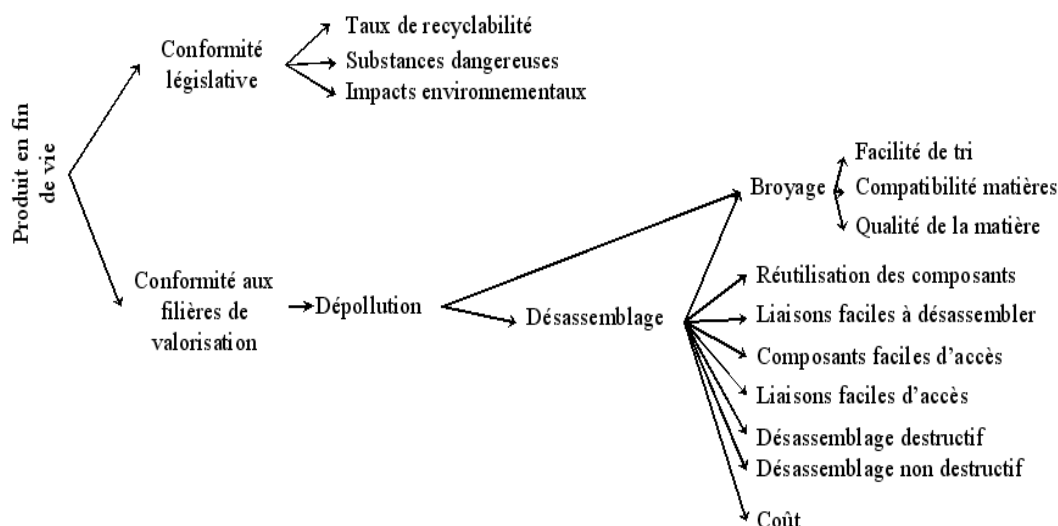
Produit en fin de vie

Conformité législative

Taux de recyclabilité

Substances dangereuses

Impacts environnementaux

Conformité aux filières de valorisation

Dépollution

Broyage

Facilité de tri

Compatibilité matières

Qualité de la matière

Désassemblage

Réutilisation des composants

Liaisons faciles à désassembler

Composants faciles d'accès

Liaisons faciles d'accès

Désassemblage destructif

Désassemblage non destructif

Coût